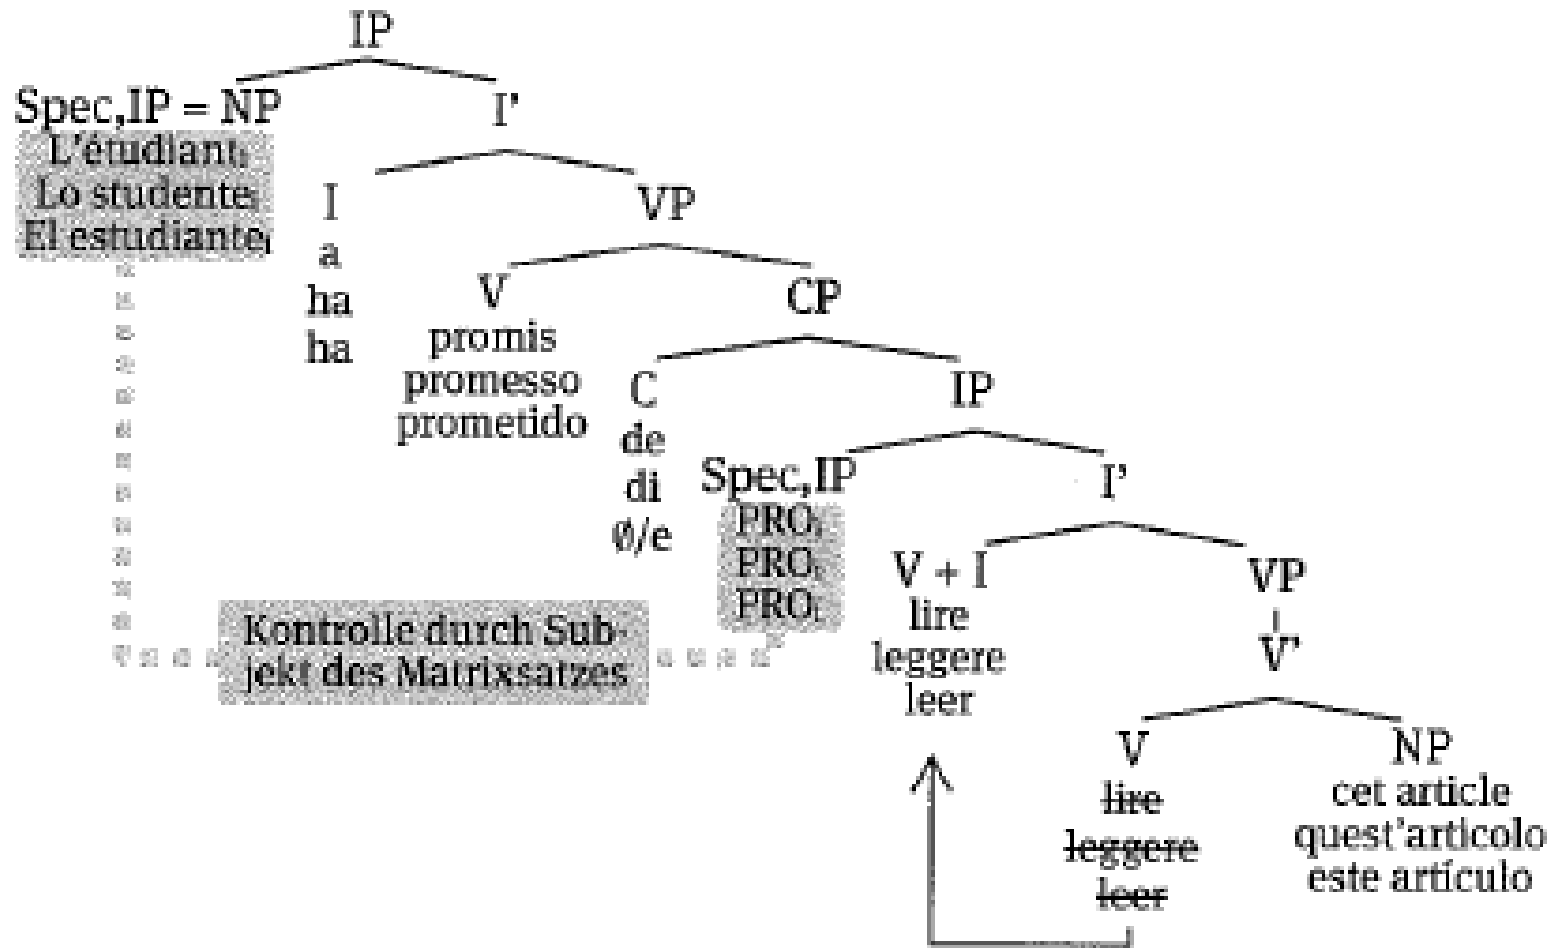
IP

Spec,IP = NP
L'étudiant$_i$
Lo studente$_i$
El estudiante$_i$

I'

I
a
ha
ha

VP

V
promis
promesso
prometido

CP

C
de
di
ø/e

IP

Spec,IP
PRO$_i$
PRO$_i$
PRO$_i$

I'

V + I
lire
leggere
leer

VP

V'

V
~~lire~~
~~leggere~~
~~leer~~

NP
cet article
quest'articolo
este artículo

Kontrolle durch Subjekt des Matrixsatzes